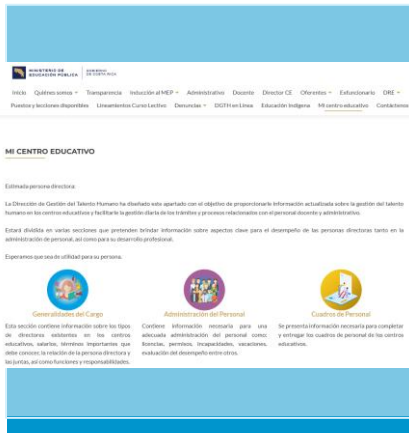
MINISTERIO DE EDUCACIÓN PÚBLICA | GOBIERNO DE COSTA RICA

Inicio Quiénes somos Transparencia Inducción al MEP Administrativo Docente Director CE Oferentes Exfuncionario DRE Puestos y lecciones disponibles Lineamientos Curso Lectivo Denuncias DGTH en Línea Educación Indígena Mi centro educativo Contáctenos

MI CENTRO EDUCATIVO

Estimada persona directora:

La Dirección de Gestión del Talento Humano ha diseñado este apartado con el objetivo de proporcionarle información actualizada sobre la gestión del talento humano en los centros educativos y facilitarle la gestión diaria de los trámites y procesos relacionados con el personal docente y administrativo.

Estará dividida en varias secciones que pretenden brindar información sobre aspectos clave para el desempeño de las personas directoras tanto en la administración de personal, así como para su desarrollo profesional.

Esperamos que sea de utilidad para su persona.

Generalidades del Cargo
Esta sección contiene información sobre los tipos de directores existentes en los centros educativos, salarios, términos importantes que debe conocer, la relación de la persona directora y las/juntas, así como funciones y responsabilidades.

Administración del Personal
Contiene información necesaria para una adecuada administración del personal como: licencias, permisos, incapacidades, vacaciones, evaluación del desempeño entre otros.

Cuadros de Personal
Se presenta información necesaria para completar y entregar los cuadros de personal de los centros educativos.